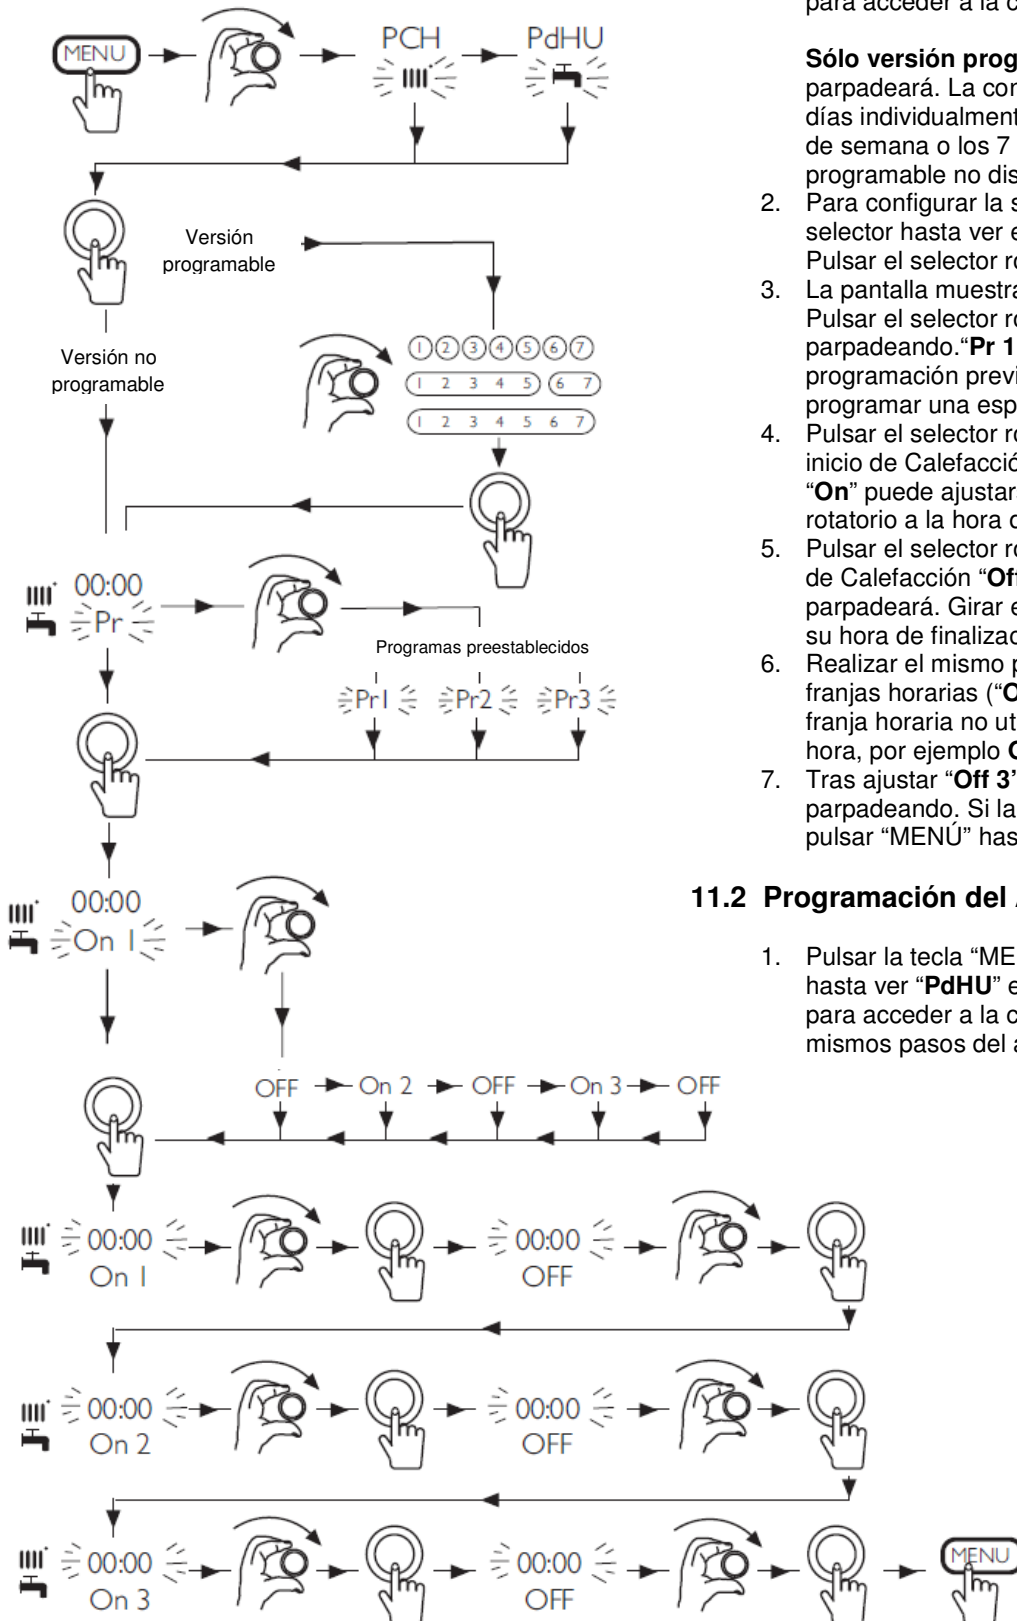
MENU

PCH

PdHU

Versión programable

Versión no programable

1 2 3 4 5 6 7

1 2 3 4 5 6 7

1 2 3 4 5 6 7

00:00 Pr

Programas preestablecidos

Pr1 Pr2 Pr3

00:00 On 1

OFF On 2 OFF On 3 OFF

00:00 On 1 00:00 OFF

00:00 On 2 00:00 OFF

00:00 On 3 00:00 OFF

MENU

para acceder a la c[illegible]

**Sólo versión prog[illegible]** parpadeará. La con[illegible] días individualment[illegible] de semana o los 7 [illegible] programable no dis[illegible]

2. Para configurar la s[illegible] selector hasta ver e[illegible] Pulsar el selector ro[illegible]

3. La pantalla muestra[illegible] Pulsar el selector ro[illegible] parpadeando."**Pr 1**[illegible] programación previ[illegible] programar una esp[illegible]

4. Pulsar el selector ro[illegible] inicio de Calefacció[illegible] "**On**" puede ajustar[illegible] rotatorio a la hora d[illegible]

5. Pulsar el selector ro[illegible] de Calefacción "**Of**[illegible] parpadeará. Girar e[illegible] su hora de finalizac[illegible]

6. Realizar el mismo p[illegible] franjas horarias ("**O**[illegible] franja horaria no ut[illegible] hora, por ejemplo **O**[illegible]

7. Tras ajustar "**Off 3**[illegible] parpadeando. Si la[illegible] pulsar "MENÚ" has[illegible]

**11.2 Programación del** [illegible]

1. Pulsar la tecla "ME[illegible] hasta ver "**PdHU**" e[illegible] para acceder a la c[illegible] mismos pasos del a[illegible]